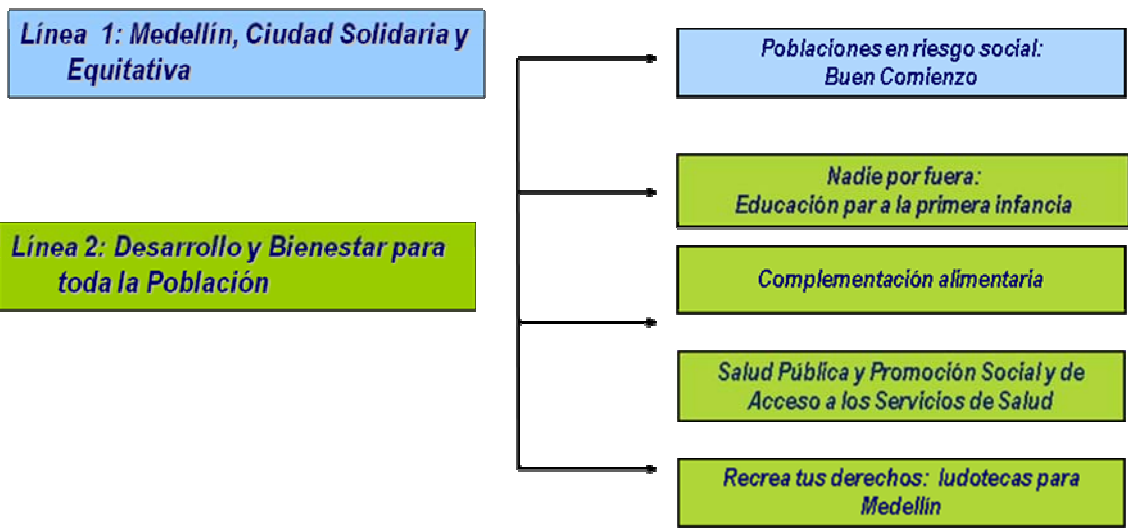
Línea 1: Medellín, Ciudad Solidaria y Equitativa

Línea 2: Desarrollo y Bienestar para toda la Población

Poblaciones en riesgo social: Buen Comienzo

Nadie por fuera: Educación par a la primera infancia

Complementación alimentaria

Salud Pública y Promoción Social y de Acceso a los Servicios de Salud

Recrea tus derechos: ludotecas para Medellín